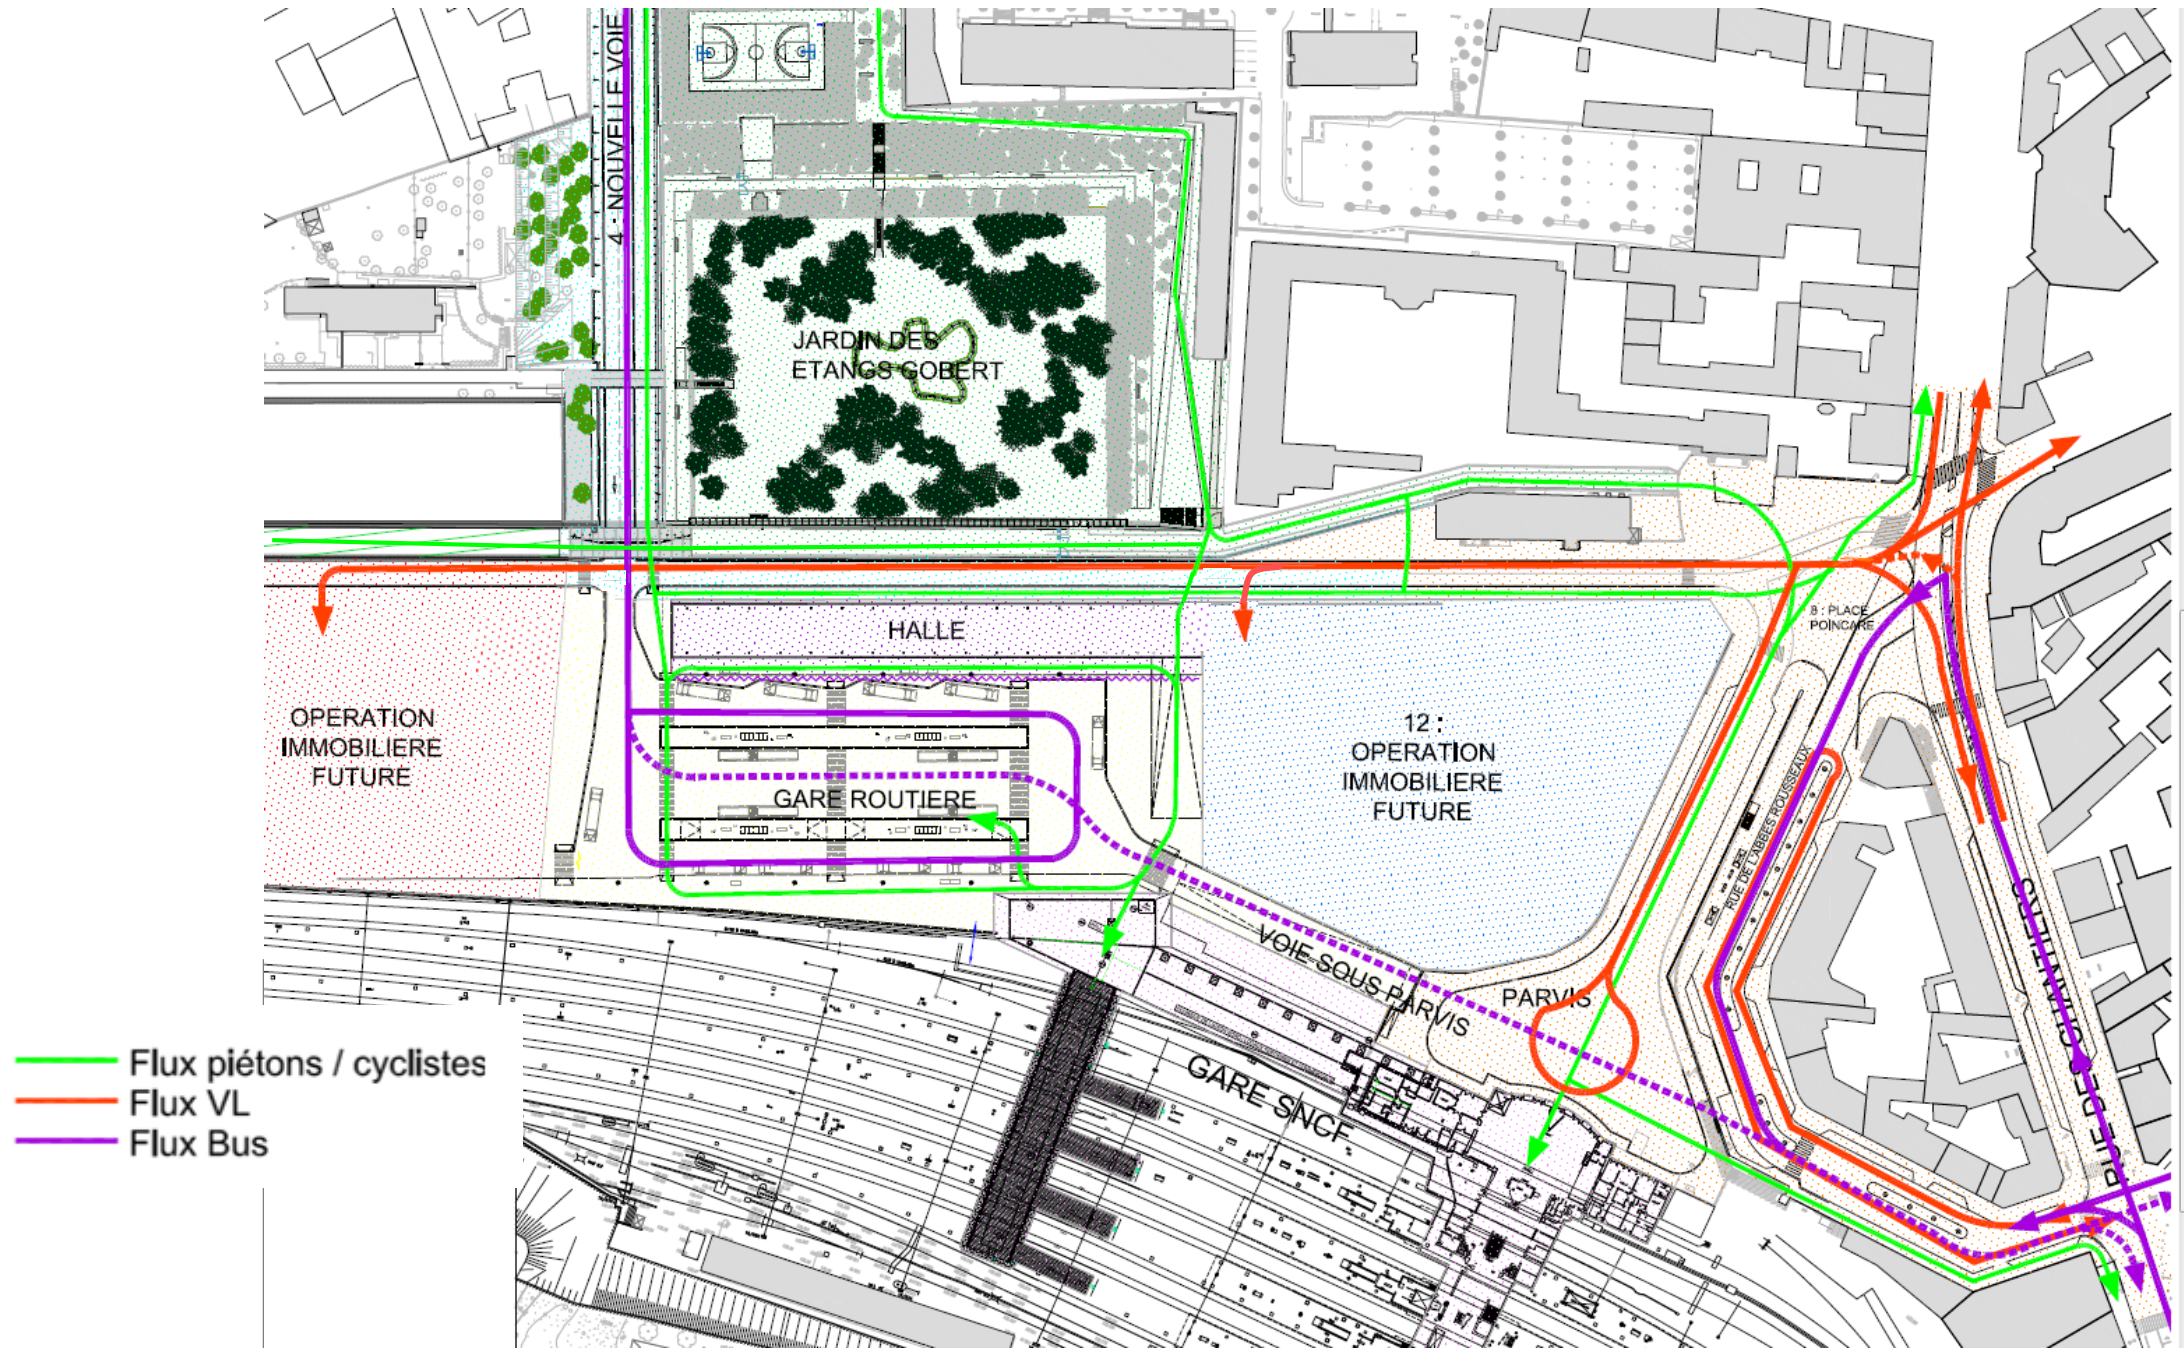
4 : NOUVELLE VOIE

JARDIN DES ETANGS GOBERT

HALLE

OPERATION IMMOBILIERE FUTURE

GARE ROUTIERE

12 : OPERATION IMMOBILIERE FUTURE

8 : PLACE POINCARE

RUE DE L'ABBE ROUSSEAUX

VOIE SOUS PARVIS

PARVIS

GARE SNCF

RUE DES CHANTIERS

Flux piétons / cyclistes
Flux VL
Flux Bus